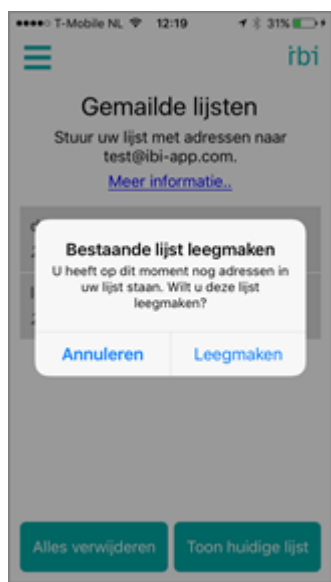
T-Mobile NL 12:19 31%

ibi

Gemailde lijsten

Stuur uw lijst met adressen naar test@ibi-app.com.

Meer informatie..

Bestaande lijst leegmaken

U heeft op dit moment nog adressen in uw lijst staan. Wilt u deze lijst leegmaken?

Annuleren

Leegmaken

Alles verwijderen

Toon huidige lijst